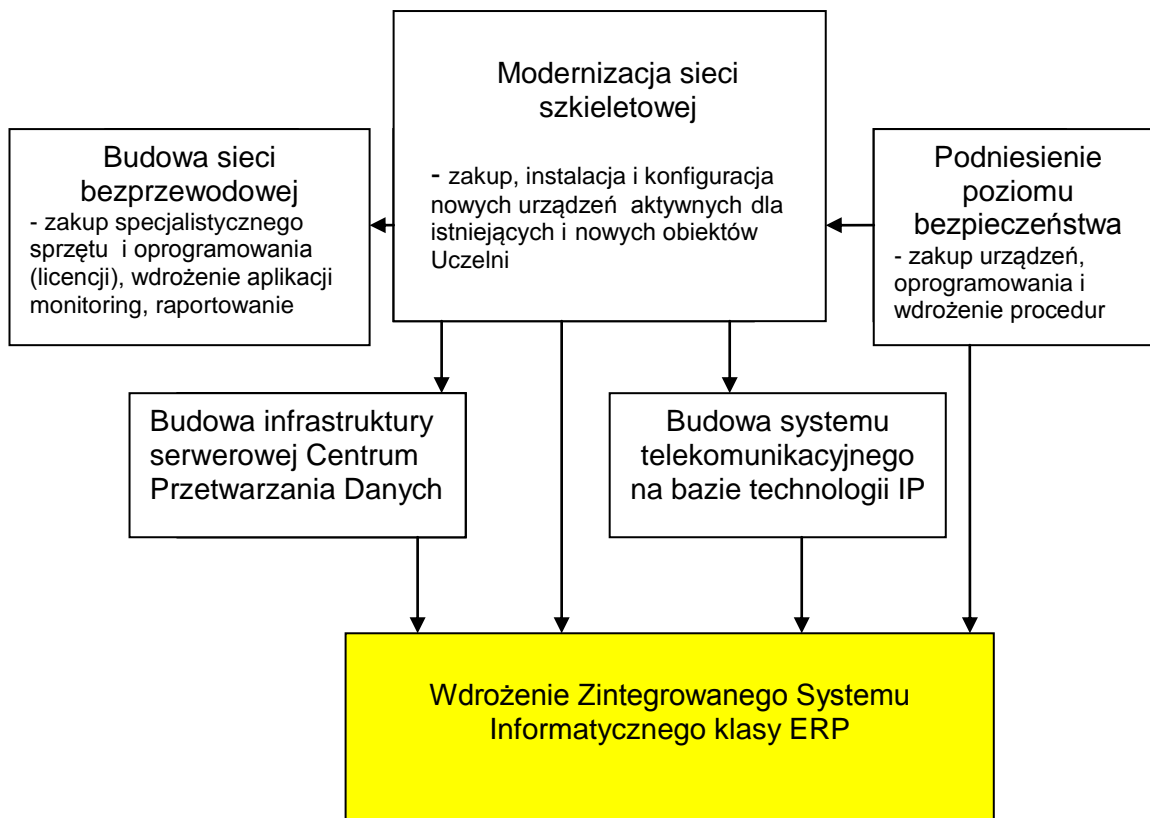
Modernizacja sieci szkieletowej

- zakup, instalacja i konfiguracja nowych urządzeń aktywnych dla istniejących i nowych obiektów Uczelni

Budowa sieci bezprzewodowej
- zakup specjalistycznego sprzętu i oprogramowania (licencji), wdrożenie aplikacji monitoring, raportowanie

Podniesienie poziomu bezpieczeństwa
- zakup urządzeń, oprogramowania i wdrożenie procedur

Budowa infrastruktury serwerowej Centrum Przetwarzania Danych

Budowa systemu telekomunikacyjnego na bazie technologii IP

Wdrożenie Zintegrowanego Systemu Informatycznego klasy ERP